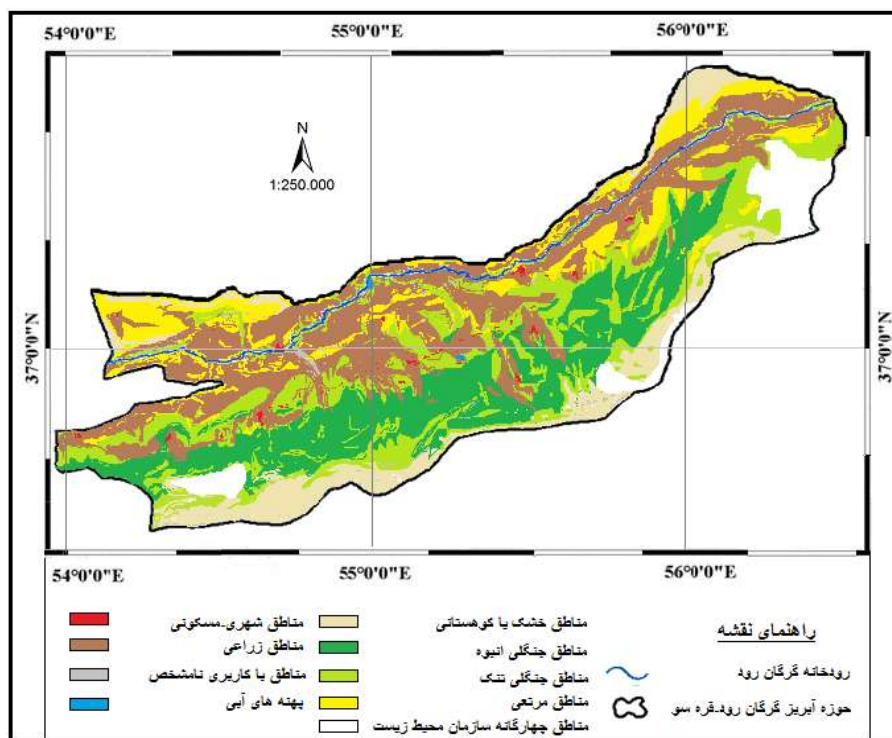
54°0'0"E
55°0'0"E
56°0'0"E

N
1:250.000

37°0'0"N
37°0'0"N

54°0'0"E
55°0'0"E
56°0'0"E

راهنمای نقشه
رودخانه گرگان رود
حوزه آبریز گرگان رود-قره سو

مناطق خشک یا کوهستانی
مناطق جنگلی انبوه
مناطق جنگلی تنک
مناطق مرتعی
مناطق چهارگانه سازمان محیط زیست

مناطق شهری-مسکونی
مناطق زراعی
مناطق با کاربری نامشخص
پهنه های آبی